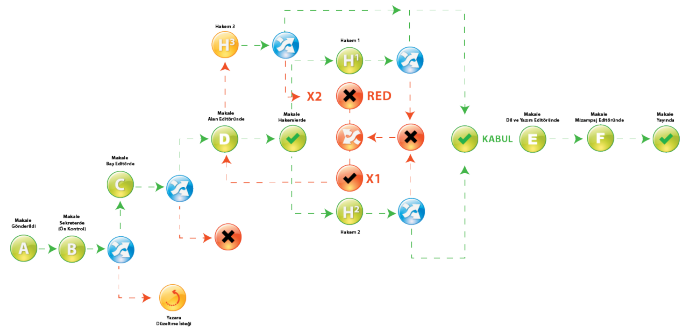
Hakem 2

H²

Hakem 1

H¹

X2

RED

Makale Alan Editöründe

Makale Hakemlerde

D

KABUL

Makale Dil ve Yazım Editöründe

Makale Mizanpaj Editöründe

Makale Yayında

E

F

Makale Baş Editörde

C

X1

H²

Hakem 2

Makale Gönderildi

Makale Sekreterde (Ön Kontrol)

A

B

Yazara Düzeltme İsteği